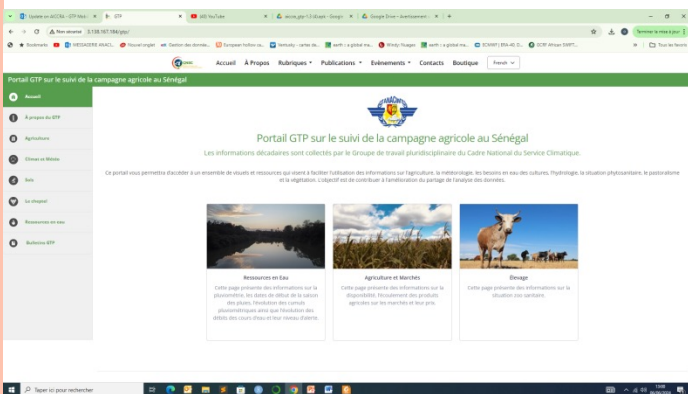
Update on ACCRA - GTP Mali | GTP | (65) YouTube | accra_gtp-1.3 (4).ppt - Google | Google Drive – Avertissement | +

Non sécurisé 3.138.167.184/gtp/

Terminer la mise à jour

Bookmarks | MESSAGERIE ANACI... | Nouvel onglet | Gestion des donnée... | European hofhen to... | Ventusky - cartes de... | earth :: a global ma... | Windy: Nuages | earth :: a global ma... | SCWRP | ERA-40, D... | ECRI African SWRT... | Tous les favoris

Accueil | À Propos | Rubriques | Publications | Evènements | Contacts | Boutique | French

Portail GTP sur le suivi de la campagne agricole au Sénégal

Accueil
À propos du GTP
Agriculture
Climat et Météo
Sols
Le cheptel
Ressources en eau
Bulletins GTP

Portail GTP sur le suivi de la campagne agricole au Sénégal

Les informations décadaires sont collectés par le Groupe de travail pluridisciplinaire du Cadre National du Service Climatique.

Ce portail vous permettra d'accéder à un ensemble de visuels et ressources qui visent à faciliter l'utilisation des informations sur l'agriculture, la météorologie, les besoins en eau des cultures, l'hydrologie, la situation phytosanitaire, le pastoralisme et la végétation. L'objectif est de contribuer à l'amélioration du partage de l'analyse des données.

Ressources en Eau
Cette page présente des informations sur la pluviométrie, les dates de début de la saison des pluies, l'évolution des cumuls pluviométriques ainsi que l'évolution des débits des cours d'eau et leur niveau d'alerte.

Agriculture et Marchés
Cette page présente des informations sur la disponibilité, l'écoulement des produits agricoles sur les marchés et leur prix.

Élevage
Cette page présente des informations sur la situation zoo sanitaire.

Taper ici pour rechercher